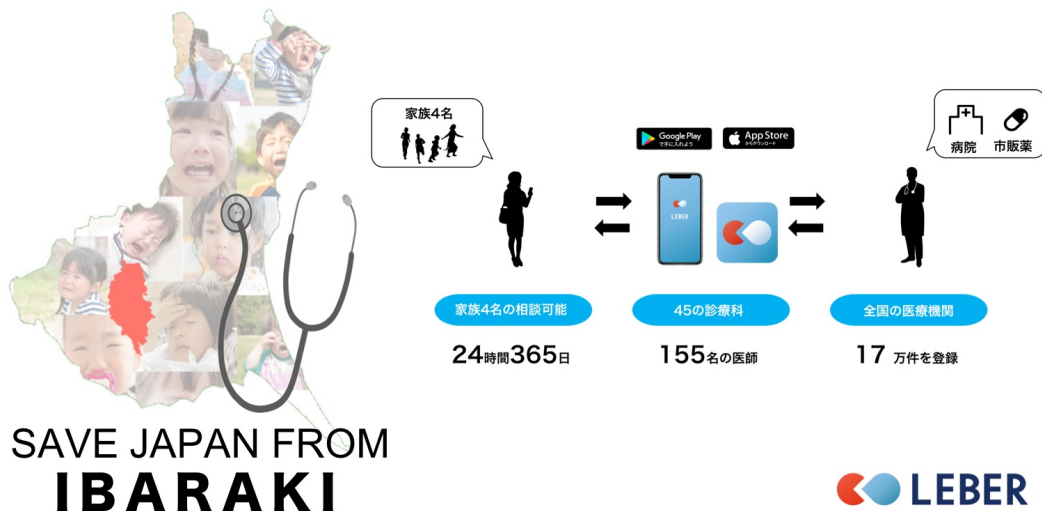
家族4名

Google Play で手に入れよう

App Store からダウンロード

LEBER

病院 市販薬

家族4名の相談可能

24時間365日

45の診療科

155名の医師

全国の医療機関

17 万件を登録

SAVE JAPAN FROM

IBARAKI

LEBER